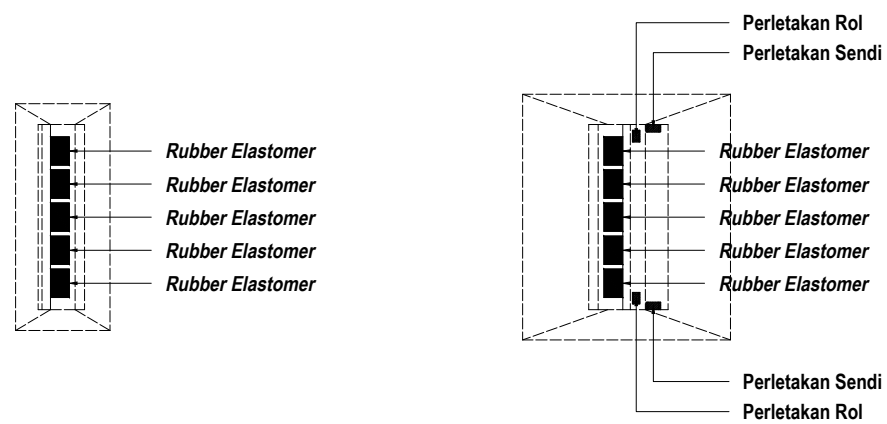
Rubber Elastomer
Rubber Elastomer
Rubber Elastomer
Rubber Elastomer
Rubber Elastomer

Perletakan Rol
Perletakan Sendi
Rubber Elastomer
Rubber Elastomer
Rubber Elastomer
Rubber Elastomer
Rubber Elastomer
Perletakan Sendi
Perletakan Rol